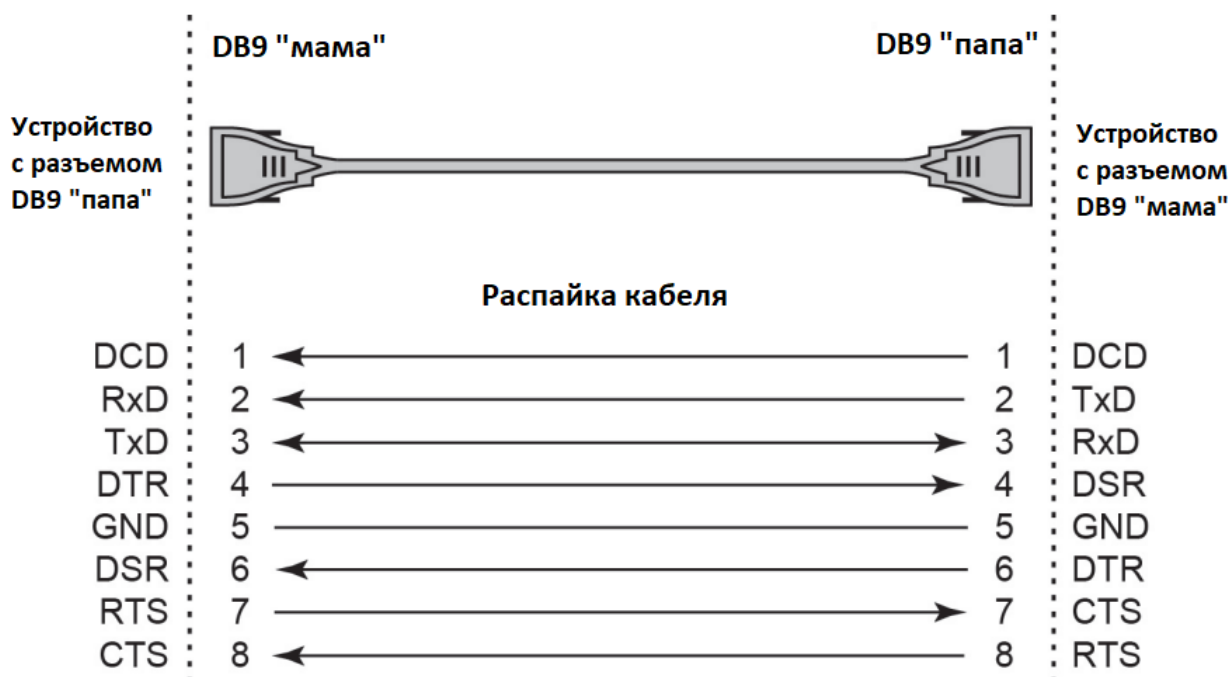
DB9 "мама"

DB9 "папа"

Устройство с разъемом DB9 "папа"

Устройство с разъемом DB9 "мама"

Распайка кабеля

| | | | |
|---|---|---|---|
| DCD | 1 | 1 | DCD |
| RxD | 2 | 2 | TxD |
| TxD | 3 | 3 | RxD |
| DTR | 4 | 4 | DSR |
| GND | 5 | 5 | GND |
| DSR | 6 | 6 | DTR |
| RTS | 7 | 7 | CTS |
| CTS | 8 | 8 | RTS |